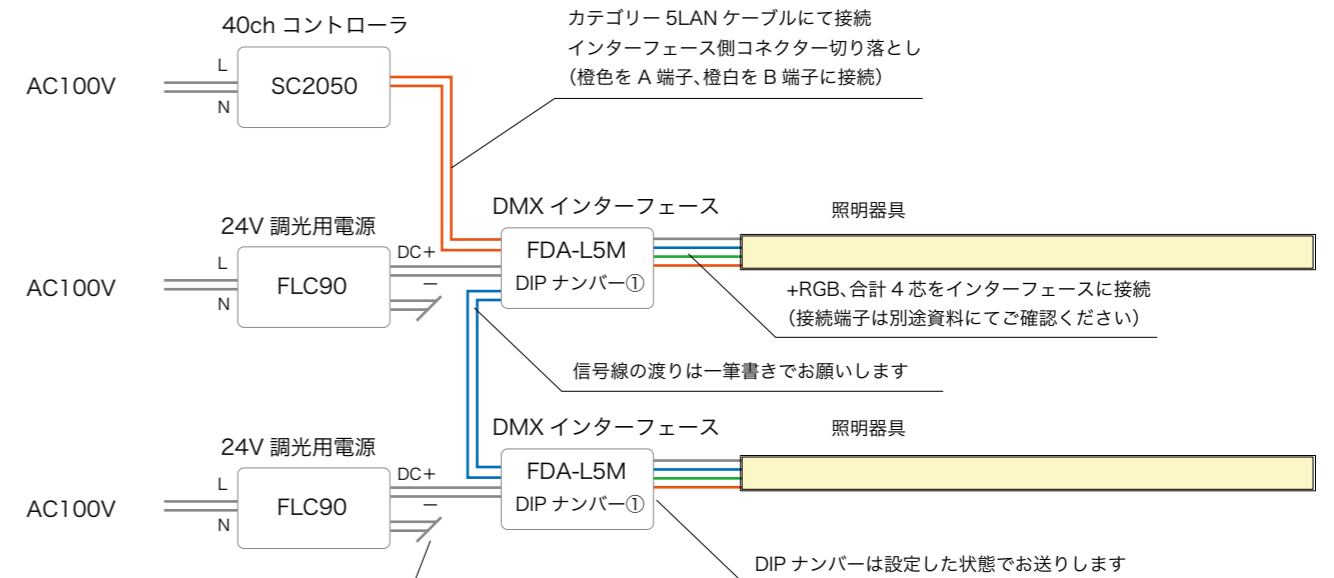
40ch コントローラ

AC100V

L

N

SC2050

カテゴリー 5LAN ケーブルにて接続
インターフェース側コネクター切り落とし
（橙色を A 端子、橙白を B 端子に接続）

24V 調光用電源

DMX インターフェース

照明器具

AC100V

L

N

FLC90

DC+

－

FDA-L5M

DIP ナンバー①

+RGB、合計 4 芯をインターフェースに接続
（接続端子は別途資料にてご確認ください）

信号線の渡りは一筆書きでお願いします

24V 調光用電源

DMX インターフェース

照明器具

AC100V

L

N

FLC90

DC+

－

FDA-L5M

DIP ナンバー①

DIP ナンバーは設定した状態でお送りします